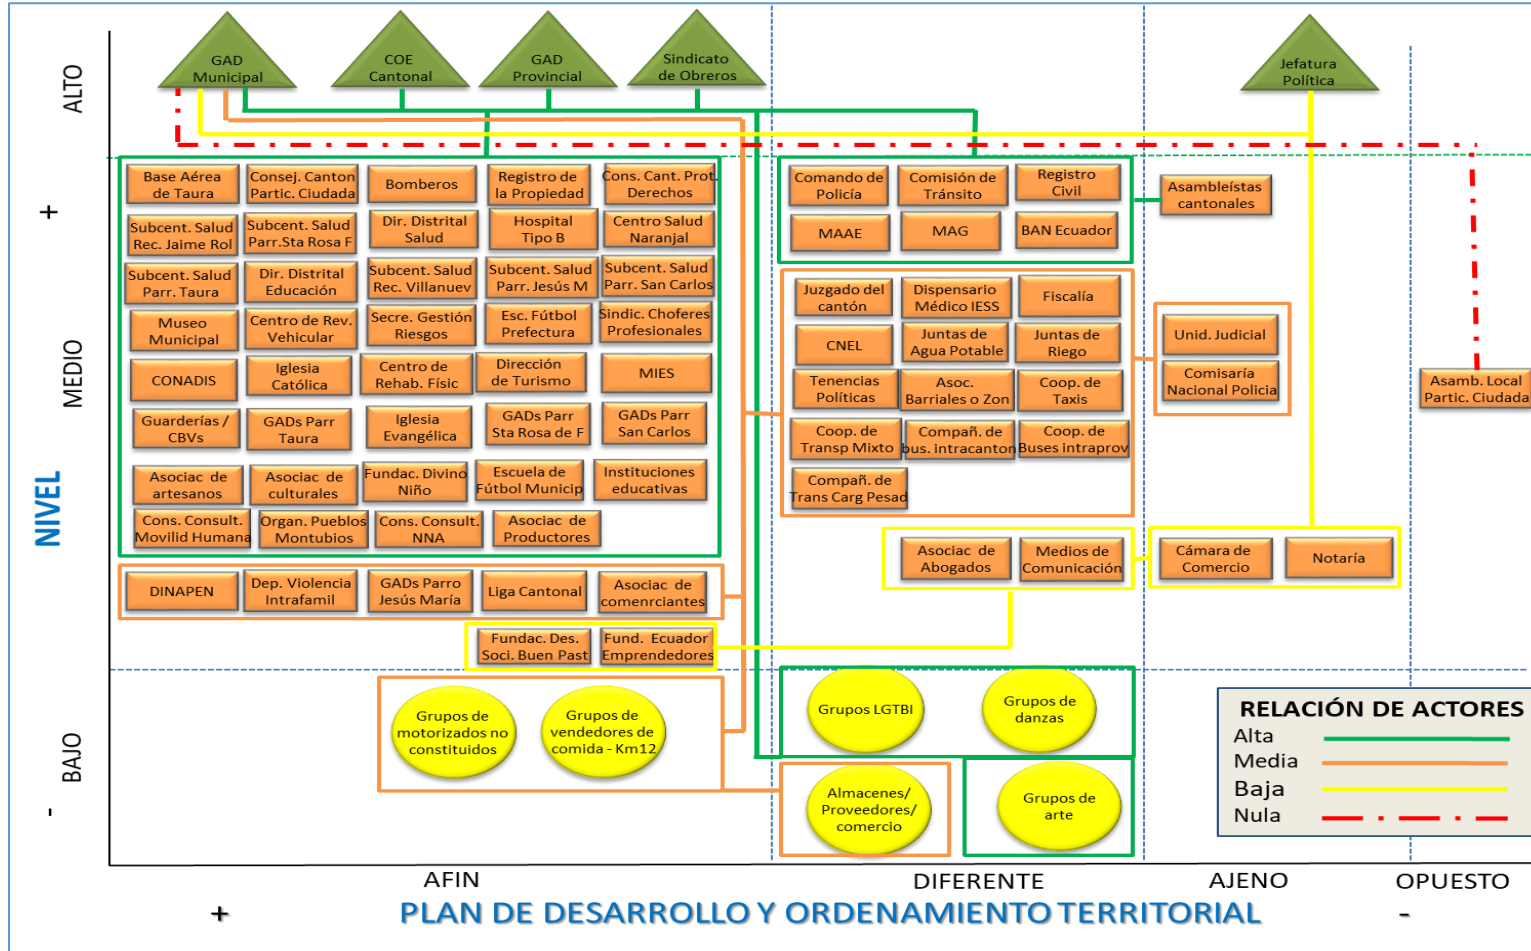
GAD Municipal
COE Cantonal
GAD Provincial
Sindicato de Obreros
Jefatura Política

ALTO
+
MEDIO
NIVEL
BAJO
-

Base Aérea de Taura
Consej. Canton Partic. Ciudada
Bomberos
Registro de la Propiedad
Cons. Cant. Prot. Derechos
Subcent. Salud Rec. Jaime Rol
Subcent. Salud Parr.Sta Rosa F
Dir. Distrital Salud
Hospital Tipo B
Centro Salud Naranjal
Subcent. Salud Parr. Taura
Dir. Distrital Educación
Subcent. Salud Rec. Villanuev
Subcent. Salud Parr. Jesús M
Subcent. Salud Parr. San Carlos
Museo Municipal
Centro de Rev. Vehicular
Secre. Gestión Riesgos
Esc. Fútbol Prefectura
Sindic. Choferes Profesionales
CONADIS
Iglesia Católica
Centro de Rehab. Físic
Dirección de Turismo
MIES
Guarderías / CBVs
GADs Parr Taura
Iglesia Evangélica
GADs Parr Sta Rosa de F
GADs Parr San Carlos
Asociac de artesanos
Asociac de culturales
Fundac. Divino Niño
Escuela de Fútbol Municip
Instituciones educativas
Cons. Consult. Movilid Humana
Organ. Pueblos Montubios
Cons. Consult. NNA
Asociac de Productores
DINAPEN
Dep. Violencia Intrafamil
GADs Parro Jesús María
Liga Cantonal
Asociac de comerciantes
Fundac. Des. Soci. Buen Past
Fund. Ecuador Emprendedores
Grupos de motorizados no constituidos
Grupos de vendedores de comida - Km12

Comando de Policía
Comisión de Tránsito
Registro Civil
MAAE
MAG
BAN Ecuador
Asambleístas cantonales
Juzgado del cantón
Dispensario Médico IESS
Fiscalía
CNEL
Juntas de Agua Potable
Juntas de Riego
Tenencias Políticas
Asoc. Barriales o Zon
Coop. de Taxis
Coop. de Transp Mixto
Compañ. de bus. intracanton
Coop. de Buses intraprov
Compañ. de Trans Carg Pesad
Unid. Judicial
Comisaría Nacional Policía
Asamb. Local Partic. Ciudada
Asociac de Abogados
Medios de Comunicación
Cámara de Comercio
Notaría
Grupos LGTBI
Grupos de danzas
Almacenes/ Proveedores/ comercio
Grupos de arte

RELACIÓN DE ACTORES
Alta
Media
Baja
Nula

AFIN
DIFERENTE
AJENO
OPUESTO
+
PLAN DE DESARROLLO Y ORDENAMIENTO TERRITORIAL
-